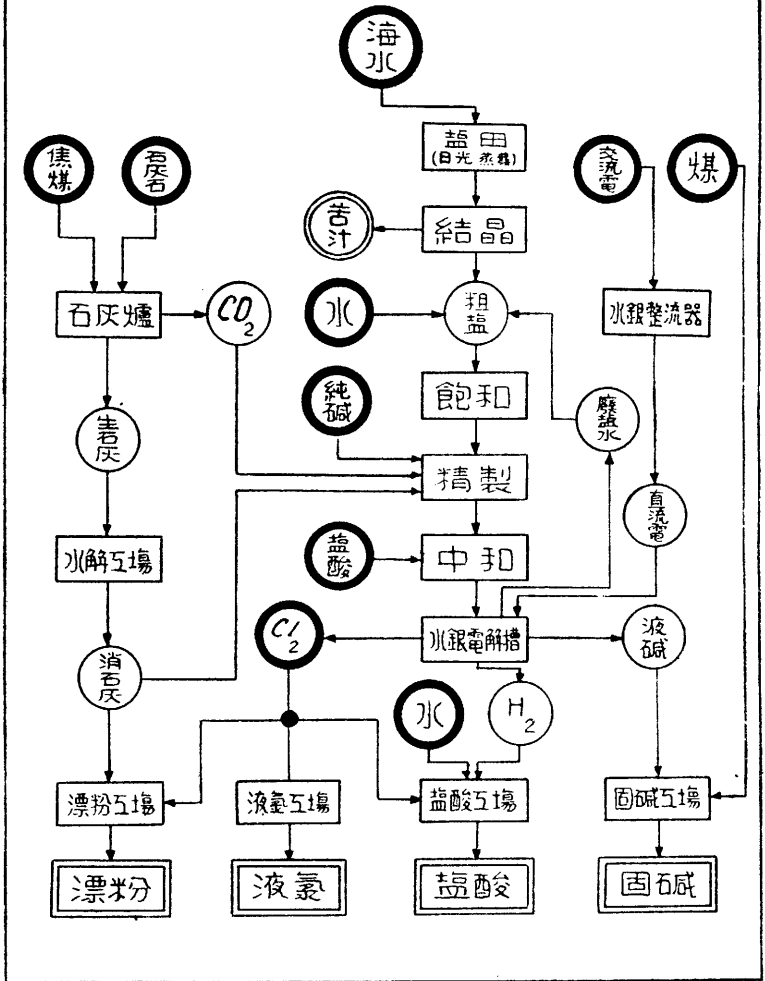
海水

鹽田
(日光蒸發)

焦煤

石灰石

交流電

煤

苦汁

結晶

石灰爐

$CO_2$

水

粗鹽

水銀整流器

飽和

純碱

廢鹽水

生石灰

精製

直流電

水解工場

鹽酸

中和

$Cl_2$

水銀電解槽

液碱

消石灰

水

$H_2$

漂粉工場

液氯工場

鹽酸工場

固碱工場

漂粉

液氯

鹽酸

固碱